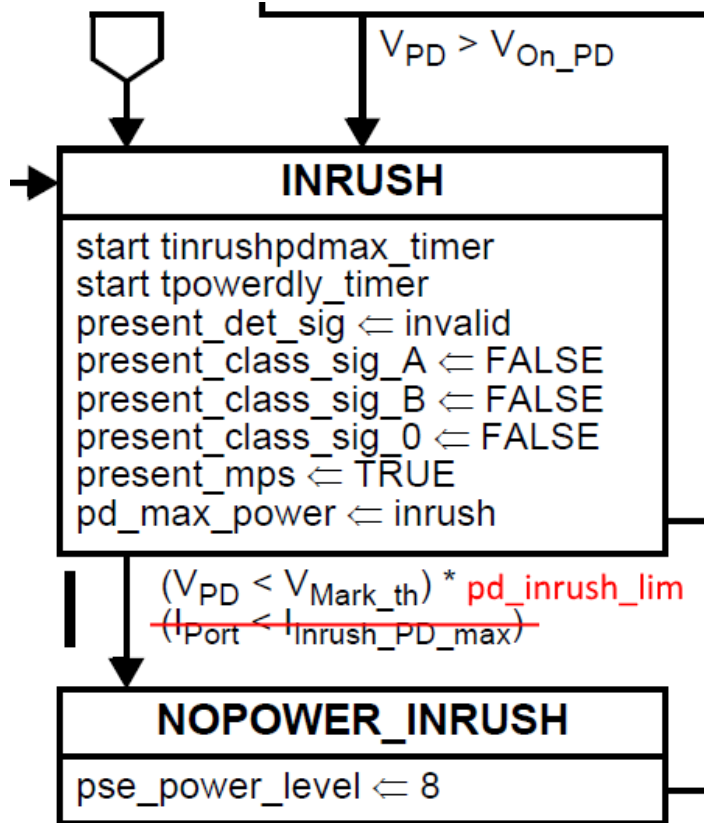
$V_{PD} > V_{On\_PD}$

INRUSH

start tinrushpdmax_timer
start tpowerdly_timer
present_det_sig ⇐ invalid
present_class_sig_A ⇐ FALSE
present_class_sig_B ⇐ FALSE
present_class_sig_0 ⇐ FALSE
present_mps ⇐ TRUE
pd_max_power ⇐ inrush

$(V_{PD} < V_{Mark\_th})$ * pd_inrush_lim
$(I_{Port} < I_{Inrush\_PD\_max})$

NOPOWER_INRUSH

pse_power_level ⇐ 8